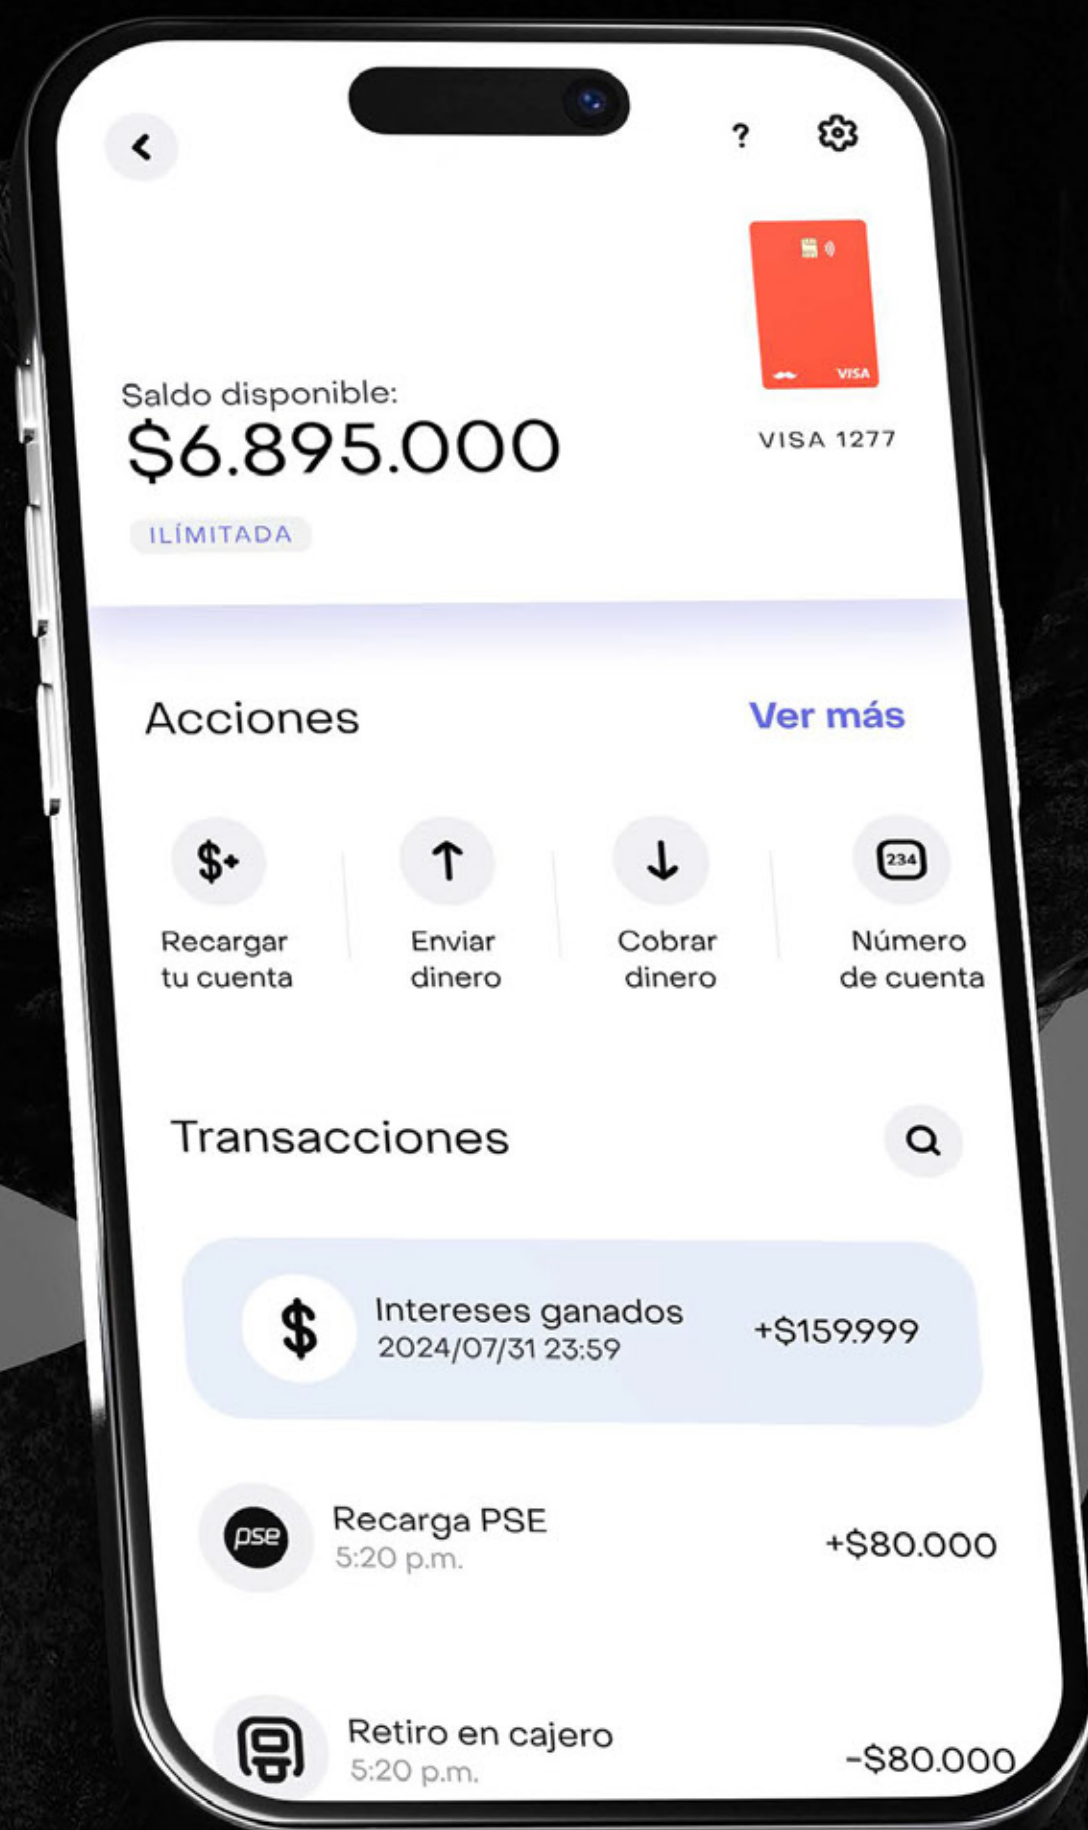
?

VISA

Saldo disponible:
$6.895.000

VISA 1277

ILÍMITADA

Acciones

Ver más

Recargar tu cuenta

Enviar dinero

Cobrar dinero

234

Número de cuenta

Transacciones

Intereses ganados
2024/07/31 23:59
+$159.999

pse

Recarga PSE
5:20 p.m.
+$80.000

Retiro en cajero
5:20 p.m.
-$80.000